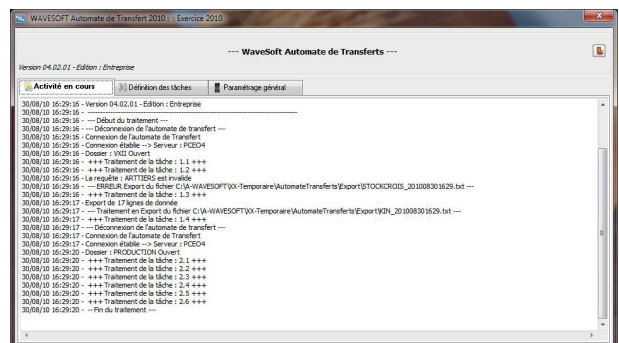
WAVESOFT Automate de Transfert 2010 : : Exercice 2010

--- WaveSoft Automate de Transferts ---

Version 04.02.01 - Edition : Entreprise

Activité en cours | Définition des tâches | Paramétrage général

30/08/10 16:29:16 - Version 04.02.01 - Edition : Entreprise
30/08/10 16:29:16 - -----------------------------------------------
30/08/10 16:29:16 - --- Début du traitement ---
30/08/10 16:29:16 - --- Déconnexion de l'automate de transfert ---
30/08/10 16:29:16 - Connexion de l'automate de Transfert
30/08/10 16:29:16 - Connexion établie --> Serveur : PCEO4
30/08/10 16:29:16 - Dossier : VXII Ouvert
30/08/10 16:29:16 - +++ Traitement de la tâche : 1.1 +++
30/08/10 16:29:16 - +++ Traitement de la tâche : 1.2 +++
30/08/10 16:29:16 - La requête : ARTIIERS est invalide
30/08/10 16:29:16 - --- ERREUR Export du fichier C:\A-WAVESOFT\X-Temporaire\AutomateTransferts\Export\STOCKCROIS_201008301629.txt ---
30/08/10 16:29:16 - +++ Traitement de la tâche : 1.3 +++
30/08/10 16:29:17 - Export de 17 lignes de donnée
30/08/10 16:29:17 - --- Traitement en Export du fichier C:\A-WAVESOFT\X-Temporaire\AutomateTransferts\Export\KIN_201008301629.txt ---
30/08/10 16:29:17 - +++ Traitement de la tâche : 1.4 +++
30/08/10 16:29:17 - --- Déconnexion de l'automate de transfert ---
30/08/10 16:29:17 - Connexion de l'automate de Transfert
30/08/10 16:29:17 - Connexion établie --> Serveur : PCEO4
30/08/10 16:29:20 - Dossier : PRODUCTION Ouvert
30/08/10 16:29:20 - +++ Traitement de la tâche : 2.1 +++
30/08/10 16:29:20 - +++ Traitement de la tâche : 2.2 +++
30/08/10 16:29:20 - +++ Traitement de la tâche : 2.3 +++
30/08/10 16:29:20 - +++ Traitement de la tâche : 2.4 +++
30/08/10 16:29:20 - +++ Traitement de la tâche : 2.5 +++
30/08/10 16:29:20 - +++ Traitement de la tâche : 2.6 +++
30/08/10 16:29:20 - --- Fin du traitement ---